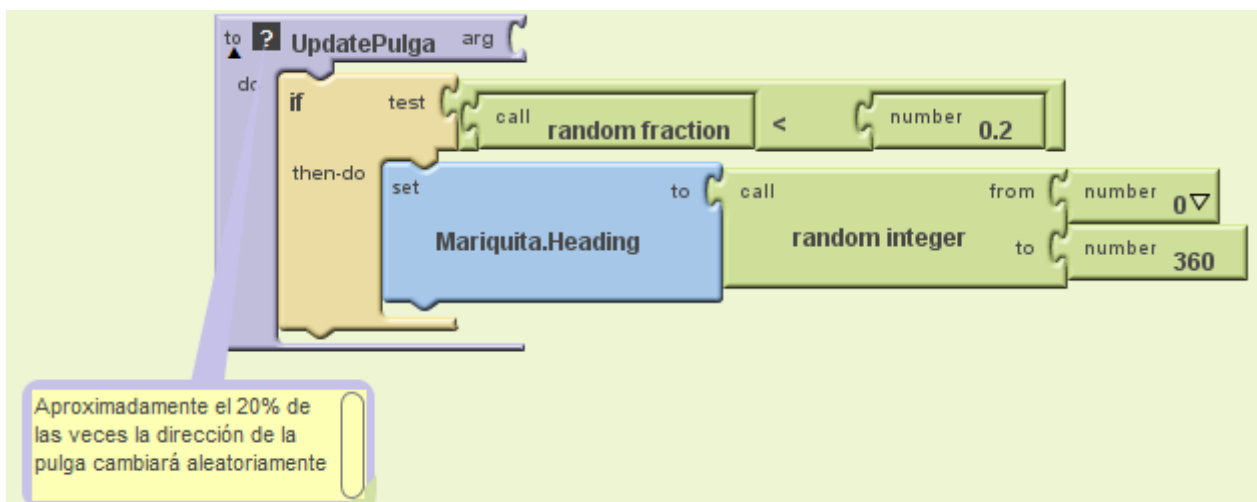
to ? UpdatePulga arg

do

if test call random fraction < number 0.2

then-do set Mariquita.Heading to call random integer from number 0 to number 360

Aproximadamente el 20% de las veces la dirección de la pulga cambiará aleatoriamente